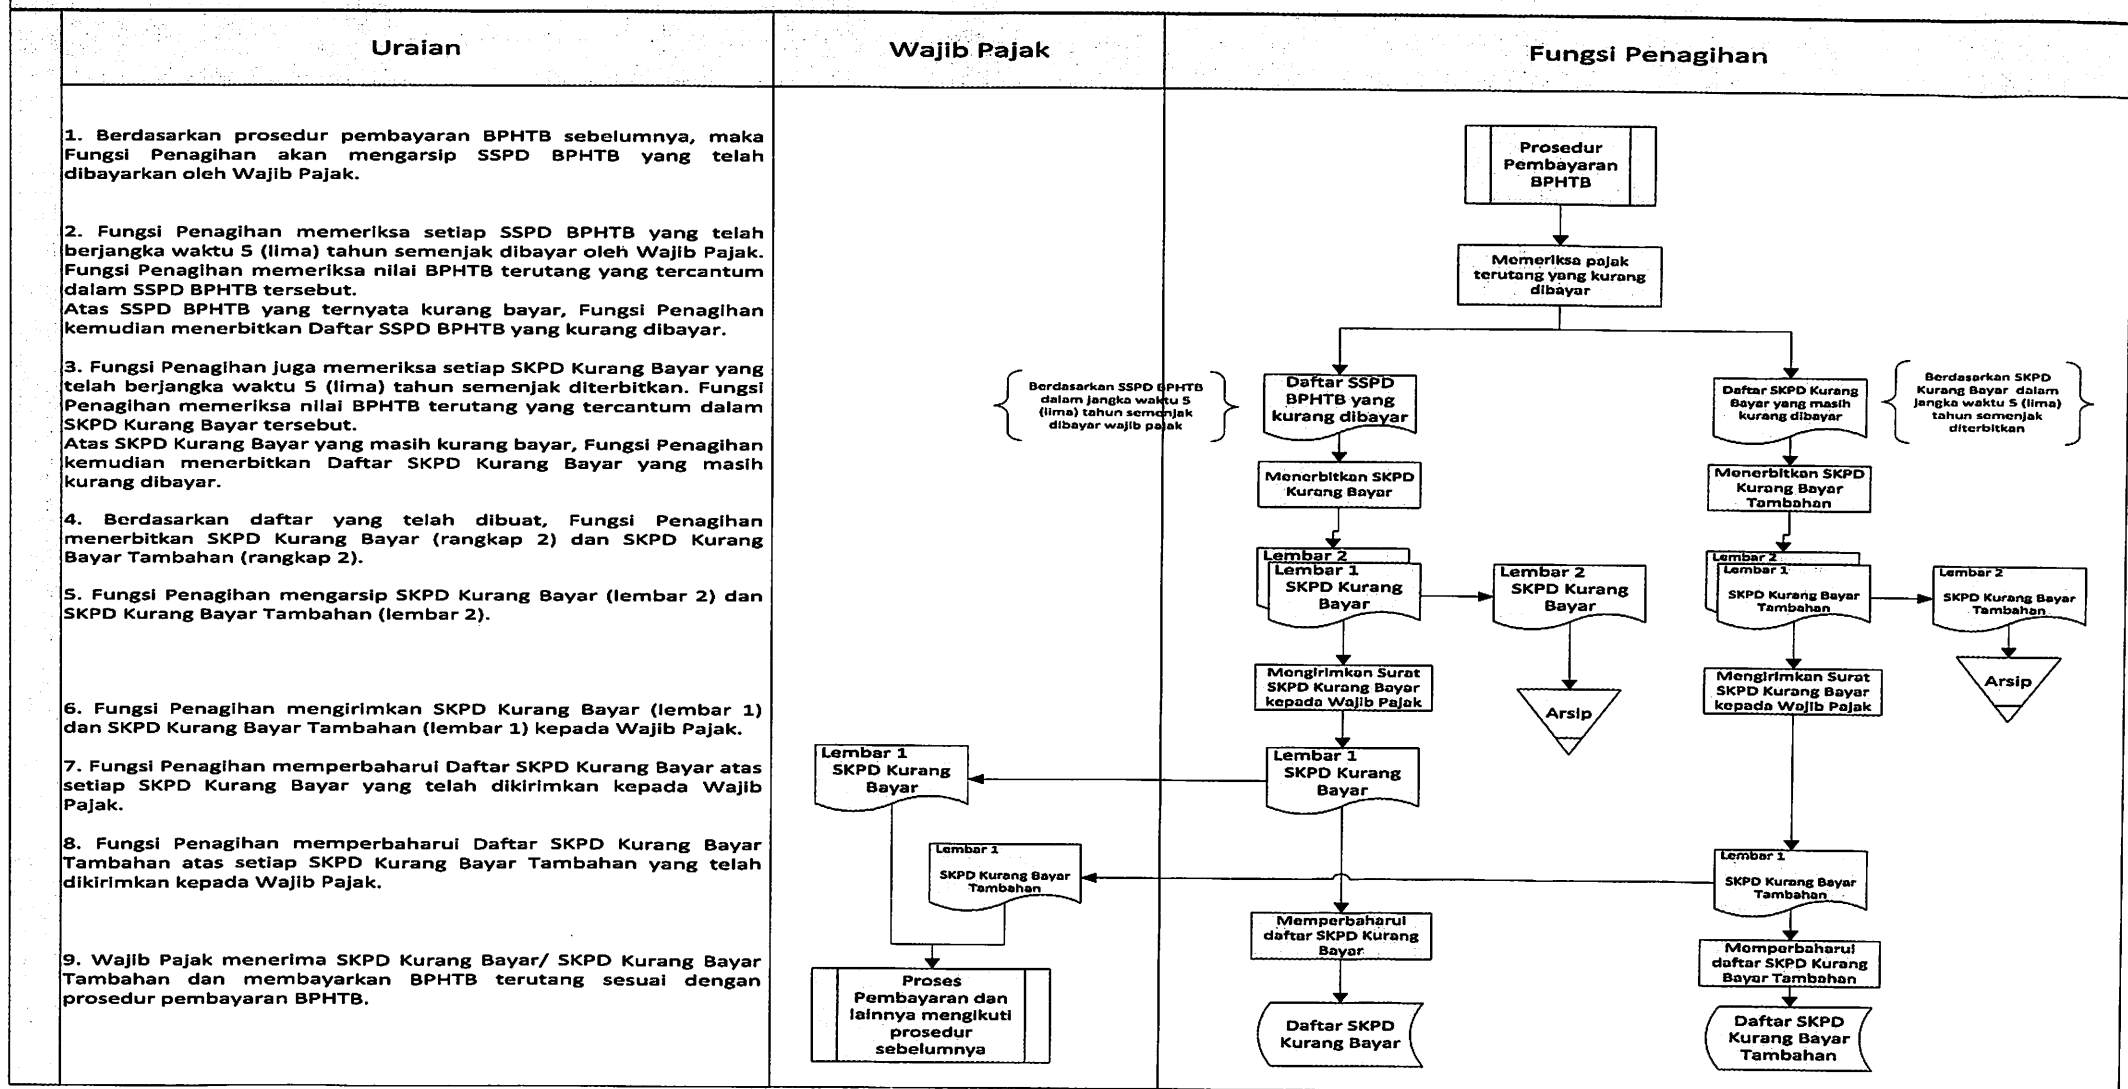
| Uraian | Wajib Pajak | Fungsi Penagihan |
|---|---|---|

1. Berdasarkan prosedur pembayaran BPHTB sebelumnya, maka Fungsi Penagihan akan mengarsip SSPD BPHTB yang telah dibayarkan oleh Wajib Pajak.

2. Fungsi Penagihan memeriksa setiap SSPD BPHTB yang telah berjangka waktu 5 (lima) tahun semenjak dibayar oleh Wajib Pajak. Fungsi Penagihan memeriksa nilai BPHTB terutang yang tercantum dalam SSPD BPHTB tersebut.
Atas SSPD BPHTB yang ternyata kurang bayar, Fungsi Penagihan kemudian menerbitkan Daftar SSPD BPHTB yang kurang dibayar.

3. Fungsi Penagihan juga memeriksa setiap SKPD Kurang Bayar yang telah berjangka waktu 5 (lima) tahun semenjak diterbitkan. Fungsi Penagihan memeriksa nilai BPHTB terutang yang tercantum dalam SKPD Kurang Bayar tersebut.
Atas SKPD Kurang Bayar yang masih kurang bayar, Fungsi Penagihan kemudian menerbitkan Daftar SKPD Kurang Bayar yang masih kurang dibayar.

4. Berdasarkan daftar yang telah dibuat, Fungsi Penagihan menerbitkan SKPD Kurang Bayar (rangkap 2) dan SKPD Kurang Bayar Tambahan (rangkap 2).

5. Fungsi Penagihan mengarsip SKPD Kurang Bayar (lembar 2) dan SKPD Kurang Bayar Tambahan (lembar 2).

6. Fungsi Penagihan mengirimkan SKPD Kurang Bayar (lembar 1) dan SKPD Kurang Bayar Tambahan (lembar 1) kepada Wajib Pajak.

7. Fungsi Penagihan memperbaharui Daftar SKPD Kurang Bayar atas setiap SKPD Kurang Bayar yang telah dikirimkan kepada Wajib Pajak.

8. Fungsi Penagihan memperbaharui Daftar SKPD Kurang Bayar Tambahan atas setiap SKPD Kurang Bayar Tambahan yang telah dikirimkan kepada Wajib Pajak.

9. Wajib Pajak menerima SKPD Kurang Bayar/ SKPD Kurang Bayar Tambahan dan membayarkan BPHTB terutang sesuai dengan prosedur pembayaran BPHTB.

Prosedur Pembayaran BPHTB
Memeriksa pajak terutang yang kurang dibayar
Berdasarkan SSPD BPHTB dalam jangka waktu 5 (lima) tahun semenjak dibayar wajib pajak
Daftar SSPD BPHTB yang kurang dibayar
Daftar SKPD Kurang Bayar yang masih kurang dibayar
Berdasarkan SKPD Kurang Bayar dalam jangka waktu 5 (lima) tahun semenjak diterbitkan
Menerbitkan SKPD Kurang Bayar
Menerbitkan SKPD Kurang Bayar Tambahan
Lembar 2
Lembar 1 SKPD Kurang Bayar
Lembar 2 SKPD Kurang Bayar
Lembar 2
Lembar 1 SKPD Kurang Bayar Tambahan
Lembar 2 SKPD Kurang Bayar Tambahan
Arsip
Mengirimkan Surat SKPD Kurang Bayar kepada Wajib Pajak
Arsip
Mengirimkan Surat SKPD Kurang Bayar kepada Wajib Pajak
Lembar 1 SKPD Kurang Bayar
Lembar 1 SKPD Kurang Bayar
Lembar 1 SKPD Kurang Bayar Tambahan
Lembar 1 SKPD Kurang Bayar Tambahan
Memperbaharui daftar SKPD Kurang Bayar
Memperbaharui daftar SKPD Kurang Bayar Tambahan
Proses Pembayaran dan lainnya mengikuti prosedur sebelumnya
Daftar SKPD Kurang Bayar
Daftar SKPD Kurang Bayar Tambahan